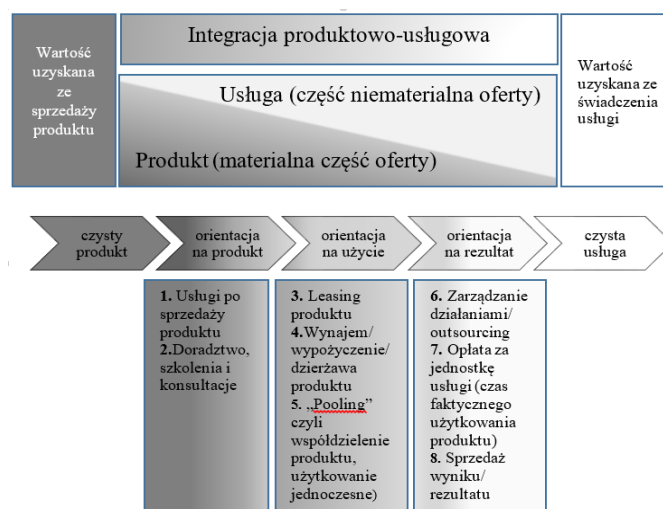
Wartość uzyskana ze sprzedaży produktu

Integracja produktowo-usługowa

Usługa (część niematerialna oferty)

Produkt (materialna część oferty)

Wartość uzyskana ze świadczenia usługi

czysty produkt

orientacja na produkt

orientacja na użycie

orientacja na rezultat

czysta usługa

1. Usługi po sprzedaży produktu
2.Doradztwo, szkolenia i konsultacje

3. Leasing produktu
4.Wynajem/ wypożyczenie/ dzierżawa produktu
5. „Pooling" czyli współdzielenie produktu, użytkowanie jednoczesne)

6. Zarządzanie działaniami/ outsourcing
7. Opłata za jednostkę usługi (czas faktycznego użytkowania produktu)
8. Sprzedaż wyniku/ rezultatu